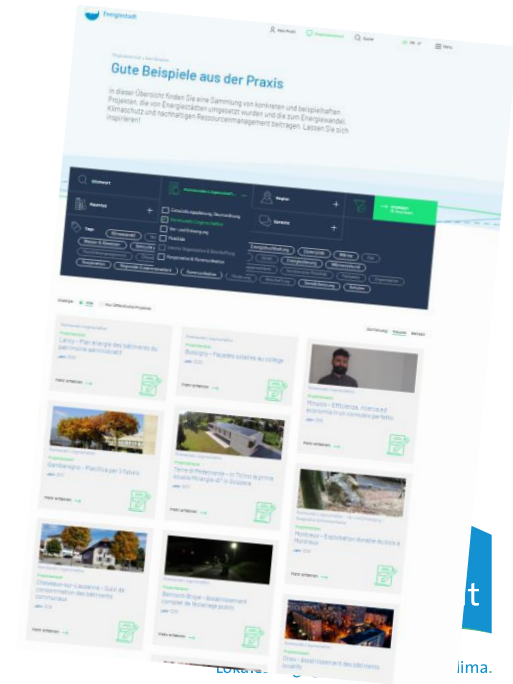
Energiestadt

Gute Beispiele aus der Praxis

In dieser Übersicht finden Sie eine Sammlung von konkreten und beispielhaften Projekten, die von Energiestädten umgesetzt wurden und die zum Energiewandel, Klimaschutz und nachhaltigen Ressourcenmanagement beitragen. Lassen Sie sich inspirieren!

Stichwort

Region

Sprache

Tags

Projektideen

Mehr anzeigen

Mehr anzeigen

Mehr anzeigen

Mehr anzeigen

Mehr anzeigen

Mehr anzeigen

t

lima.